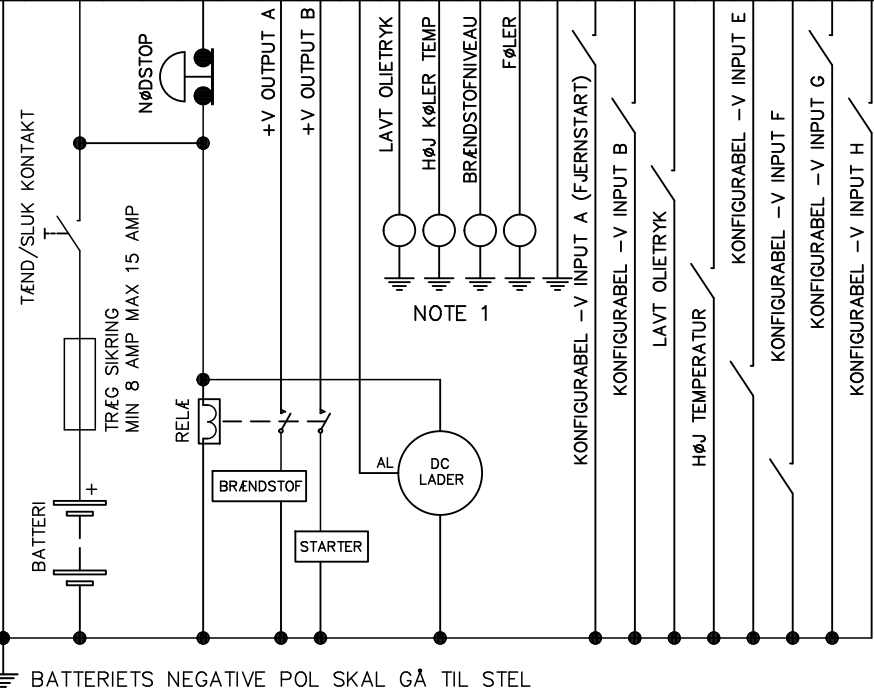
TÆND/SLUK KONTAKT

TRÆG SIKRING
MIN 8 AMP MAX 15 AMP

+

BATTERI

NØDSTOP

RELÆ

BRÆNDSTOF

STARTER

+V OUTPUT A

+V OUTPUT B

AL

DC
LADER

LAVT OLIETRYK

HØJ KØLER TEMP

BRÆNDSTOFNIVEAU

FØLER

NOTE 1

KONFIGURABEL –V INPUT A (FJERNSTART)

KONFIGURABEL –V INPUT B

LAVT OLIETRYK

HØJ TEMPERATUR

KONFIGURABEL –V INPUT E

KONFIGURABEL –V INPUT F

KONFIGURABEL –V INPUT G

KONFIGURABEL –V INPUT H

BATTERIETS NEGATIVE POL SKAL GÅ TIL STEL